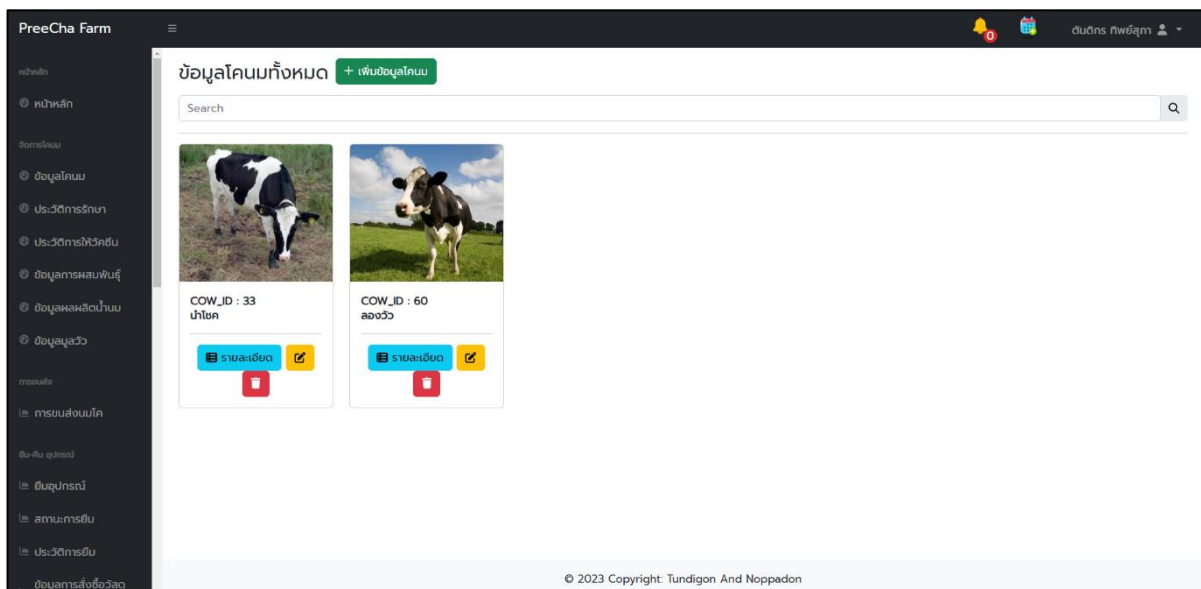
PreeCha Farm

หน้าหลัก
หน้าหลัก
จัดการโคนม
ข้อมูลโคนม
ประวัติการรักษา
ประวัติการให้วัคซีน
ข้อมูลการผสมพันธุ์
ข้อมูลผลผลิตน้ำนม
ข้อมูลมูลวัว
การขนส่ง
การขนส่งนมโค
ยืม-คืน อุปกรณ์
ยืมอุปกรณ์
สถานะการยืม
ประวัติการยืม
ข้อมูลการสั่งซื้อวัสดุ

0
ตันติกร ทิพย์สุภา

ข้อมูลโคนมทั้งหมด + เพิ่มข้อมูลโคนม

Search

COW_ID : 33
นำโชค
รายละเอียด

COW_ID : 60
ลองวัว
รายละเอียด

© 2023 Copyright: Tundigon And Noppadon